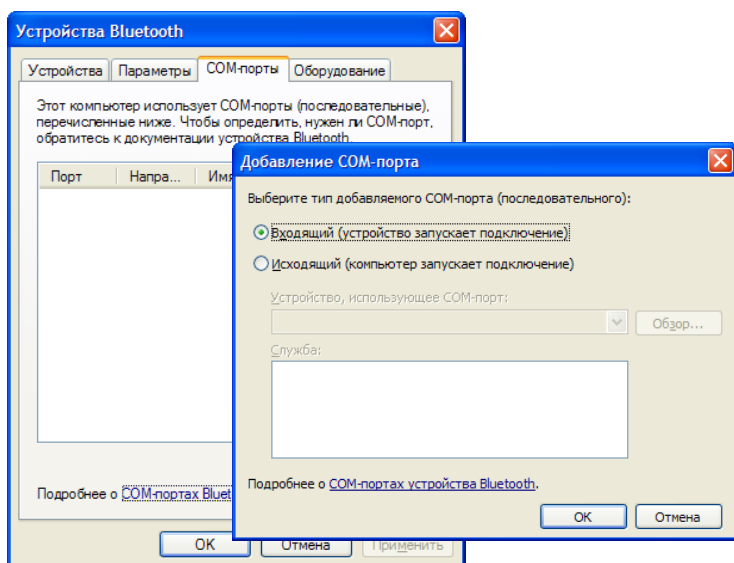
Устройства Bluetooth

Устройства | Параметры | COM-порты | Оборудование

Этот компьютер использует COM-порты (последовательные), перечисленные ниже. Чтобы определить, нужен ли COM-порт, обратитесь к документации устройства Bluetooth.

| Порт | Напра... | Имя |
|---|---|---|

Подробнее о COM-портах Bluet

OK | Отмена | Применить

Добавление COM-порта

Выберите тип добавляемого COM-порта (последовательного):

Входящий (устройство запускает подключение)

Исходящий (компьютер запускает подключение)

Устройство, использующее COM-порт:

Обзор...

Служба:

Подробнее о COM-портах устройства Bluetooth.

OK | Отмена